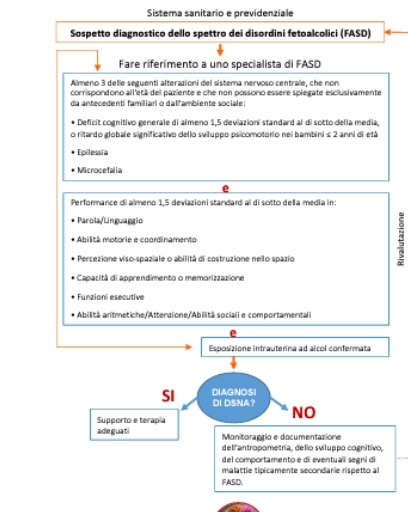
Sistema sanitario e previdenziale

Sospetto diagnostico dello spettro dei disordini fetoalcolici (FASD)

Fare riferimento a uno specialista di FASD

Almeno 3 delle seguenti alterazioni del sistema nervoso centrale, che non corrispondono all'età del paziente e che non possono essere spiegate esclusivamente da antecedenti familiari o dall'ambiente sociale:

• Deficit cognitivo generale di almeno 1,5 deviazioni standard al di sotto della media, o ritardo globale significativo dello sviluppo psicomotorio nei bambini ≤ 2 anni di età

• Epilessia

• Microcefalia

e

Performance di almeno 1,5 deviazioni standard al di sotto della media in:

• Parola/Linguaggio

• Abilità motorie e coordinamento

• Percezione viso-spaziale o abilità di costruzione nello spazio

• Capacità di apprendimento o memorizzazione

• Funzioni esecutive

• Abilità aritmetiche/Attenzione/Abilità sociali e comportamentali

Rivalutazione

e

Esposizione intrauterina ad alcol confermata

DIAGNOSI DI DSNA?

SI

NO

Supporto e terapia adeguati

Monitoraggio e documentazione dell'antropometria, dello sviluppo cognitivo, del comportamento e di eventuali segni di malattie tipicamente secondarie rispetto al FASD.